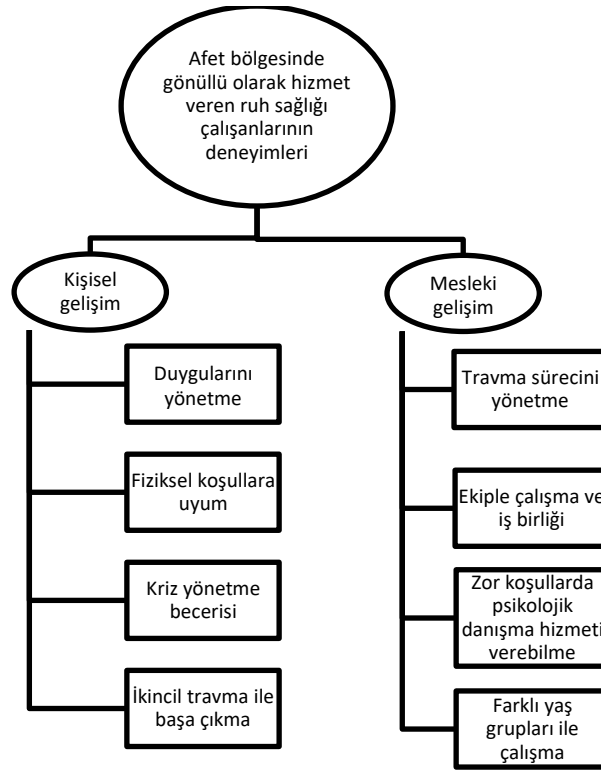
Afet bölgesinde gönüllü olarak hizmet veren ruh sağlığı çalışanlarının deneyimleri

Kişisel gelişim

Duygularını yönetme

Fiziksel koşullara uyum

Kriz yönetme becerisi

İkincil travma ile başa çıkma

Mesleki gelişim

Travma sürecini yönetme

Ekiple çalışma ve iş birliği

Zor koşullarda psikolojik danışma hizmeti verebilme

Farklı yaş grupları ile çalışma